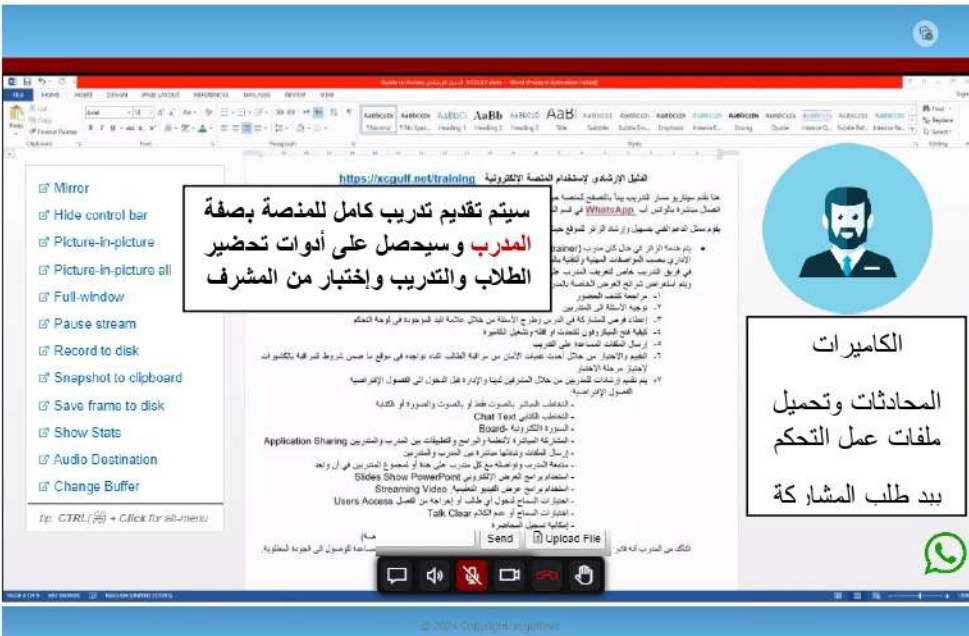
Mirror
Hide control bar
Picture-in-picture
Picture-in-picture all
Full-window
Pause stream
Record to disk
Snapshot to clipboard
Save frame to disk
Show Stats
Audio Destination
Change Buffer
tip: CTRL(⌘) + Click for all-menu

FILE HOME INSERT DESIGN PAGE LAYOUT REFERENCES MAILINGS REVIEW VIEW

AaBbCcDc AaBbCcDc AaBbC AaBb AaBbCcD AaB
Normal No Spac... Heading 1 Heading 2 Heading 3 Title Subtitle Subtle Em... Emphasis Intense E... Strong Quote Intense Q... Subtle Ref... Intense Re...

الدليل الإرشادي لاستخدام المنصة الإلكترونية https://xcgulf.net/training

سيتم تقديم تدريب كامل للمنصة بصفة المدرب وسيحصل على أدوات تحضير الطلاب والتدريب وإختبار من المشرف

WhatsApp

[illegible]

Chat Text
Board
Application Sharing
Slides Show PowerPoint
Streaming Video
Users Access
Talk Clear

Send
Upload File

الكاميرات
المحادثات وتحميل ملفات عمل التحكم
ببد طلب المشاركة

© 2024 Copyright xcgulf.net